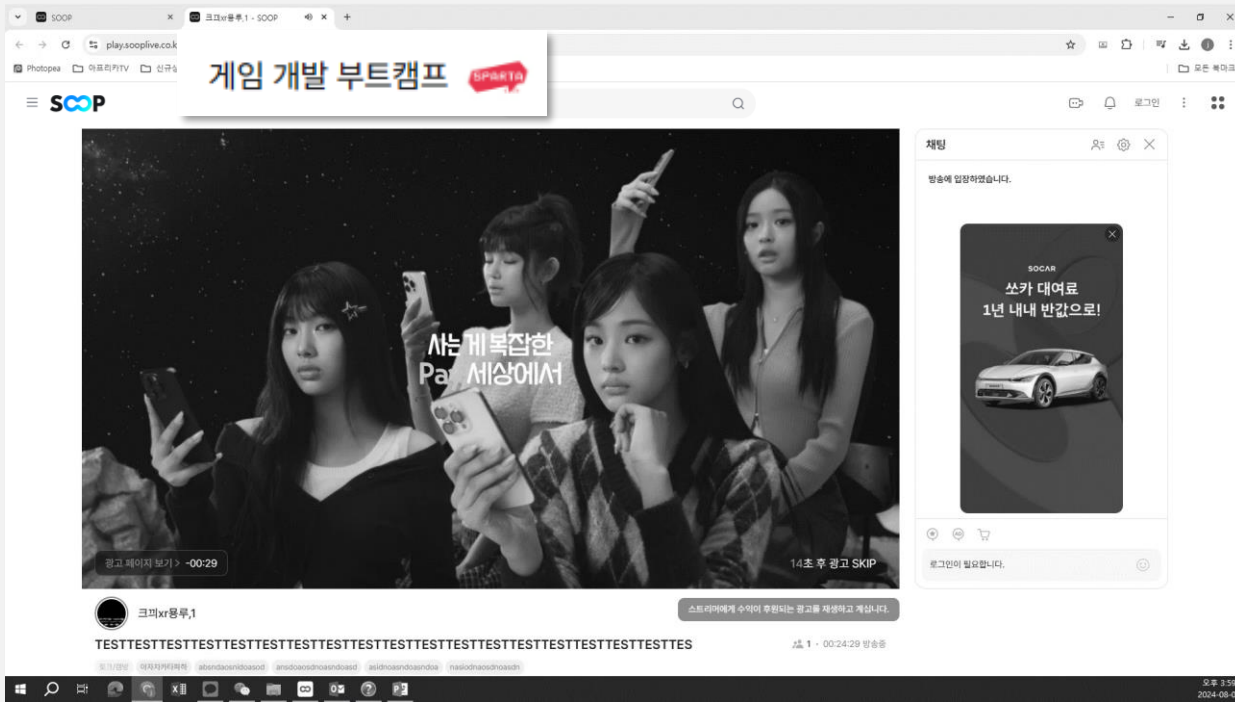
SOOP
크피xr용루,1 - SOOP
play.sooplive.co.k
Photopea 아프리카TV 신규
모든 북마크
게임 개발 부트캠프
SPARTA
SOOP
로그인
채팅
방송에 입장하였습니다.
SOCAR
쏘카 대여료
1년 내내 반값으로!
사는 게 복잡한
Pa 세상에서
광고 페이지 보기 > -00:29
14초 후 광고 SKIP
로그인이 필요합니다.
크피xr용루,1
스트리머에게 수익이 후원되는 광고를 재생하고 계십니다.
TESTTESTTESTTESTTESTTESTTESTTESTTESTTESTTESTTESTTESTTESTTESTTESTTESTTES
1 · 00:24:29 방송중
토크/잡담 아자자카타파 absndaosnidoasod ansdoaosdnoasndoasd asidnoasndoasndoa nasiodnaosdnoasdn
오후 3:5
2024-08-0